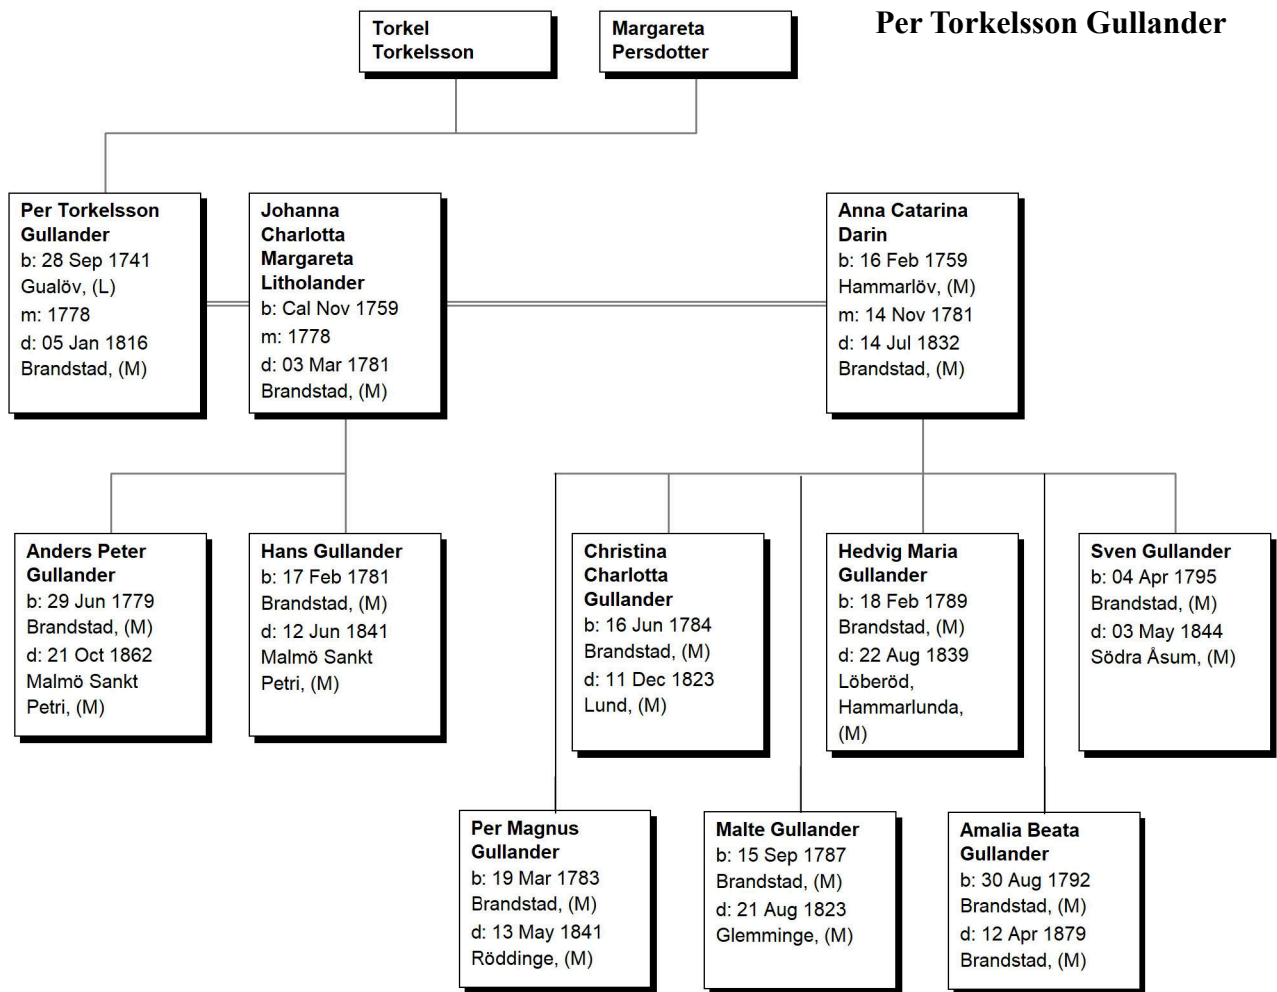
Per Torkelsson Gullander

Torkel Torkelsson

Margareta Persdotter

Per Torkelsson Gullander
b: 28 Sep 1741
Gualöv, (L)
m: 1778
d: 05 Jan 1816
Brandstad, (M)

Johanna Charlotta Margareta Litholander
b: Cal Nov 1759
m: 1778
d: 03 Mar 1781
Brandstad, (M)

Anna Catarina Darin
b: 16 Feb 1759
Hammarlöv, (M)
m: 14 Nov 1781
d: 14 Jul 1832
Brandstad, (M)

Anders Peter Gullander
b: 29 Jun 1779
Brandstad, (M)
d: 21 Oct 1862
Malmö Sankt Petri, (M)

Hans Gullander
b: 17 Feb 1781
Brandstad, (M)
d: 12 Jun 1841
Malmö Sankt Petri, (M)

Christina Charlotta Gullander
b: 16 Jun 1784
Brandstad, (M)
d: 11 Dec 1823
Lund, (M)

Hedvig Maria Gullander
b: 18 Feb 1789
Brandstad, (M)
d: 22 Aug 1839
Löberöd, Hammarlunda, (M)

Sven Gullander
b: 04 Apr 1795
Brandstad, (M)
d: 03 May 1844
Södra Åsum, (M)

Per Magnus Gullander
b: 19 Mar 1783
Brandstad, (M)
d: 13 May 1841
Röddinge, (M)

Malte Gullander
b: 15 Sep 1787
Brandstad, (M)
d: 21 Aug 1823
Glemminge, (M)

Amalia Beata Gullander
b: 30 Aug 1792
Brandstad, (M)
d: 12 Apr 1879
Brandstad, (M)